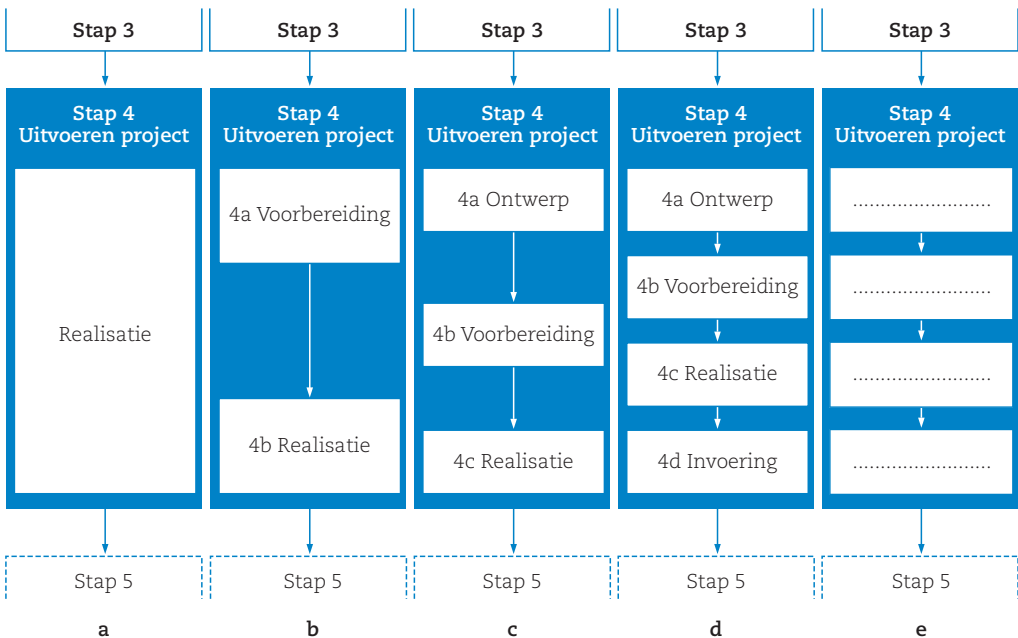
Stap 3

Stap 4
Uitvoeren project

Realisatie

Stap 5

a

Stap 3

Stap 4
Uitvoeren project

4a Voorbereiding

4b Realisatie

Stap 5

b

Stap 3

Stap 4
Uitvoeren project

4a Ontwerp

4b Voorbereiding

4c Realisatie

Stap 5

c

Stap 3

Stap 4
Uitvoeren project

4a Ontwerp

4b Voorbereiding

4c Realisatie

4d Invoering

Stap 5

d

Stap 3

Stap 4
Uitvoeren project

........................

........................

........................

........................

Stap 5

e